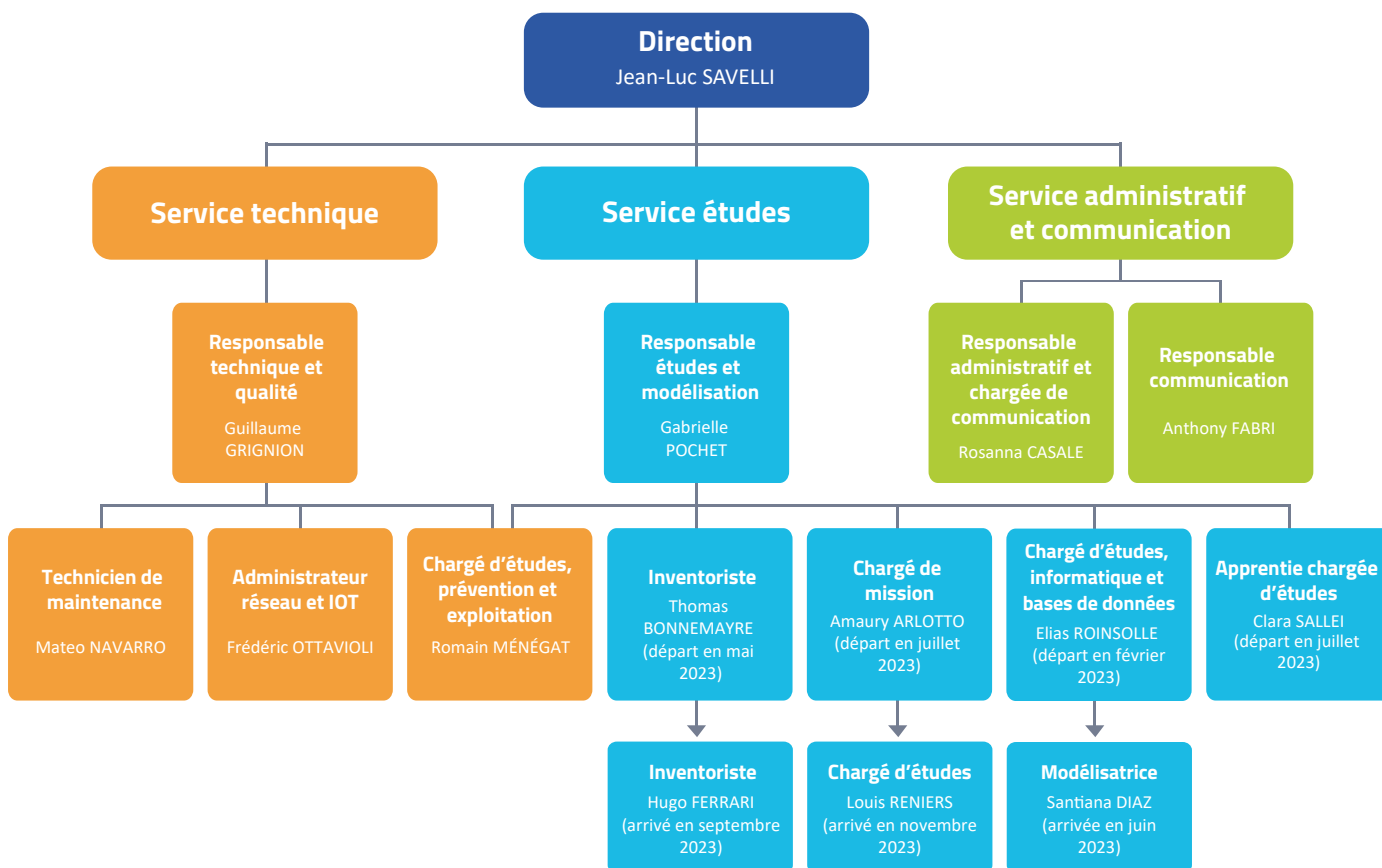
Direction
Jean-Luc SAVELLI

Service technique

Service études

Service administratif et communication

Responsable technique et qualité
Guillaume GRIGNION

Responsable études et modélisation
Gabrielle POCHET

Responsable administratif et chargée de communication
Rosanna CASALE

Responsable communication
Anthony FABRI

Technicien de maintenance
Mateo NAVARRO

Administrateur réseau et IOT
Frédéric OTTAVIOLI

Chargé d'études, prévention et exploitation
Romain MÉNÉGAT

Inventoriste
Thomas BONNEMAYRE
(départ en mai 2023)

Chargé de mission
Amaury ARLOTTO
(départ en juillet 2023)

Chargé d'études, informatique et bases de données
Elias ROINSOLLE
(départ en février 2023)

Apprentie chargée d'études
Clara SALLEI
(départ en juillet 2023)

Inventoriste
Hugo FERRARI
(arrivé en septembre 2023)

Chargé d'études
Louis RENIERS
(arrivé en novembre 2023)

Modélisatrice
Santiana DIAZ
(arrivée en juin 2023)